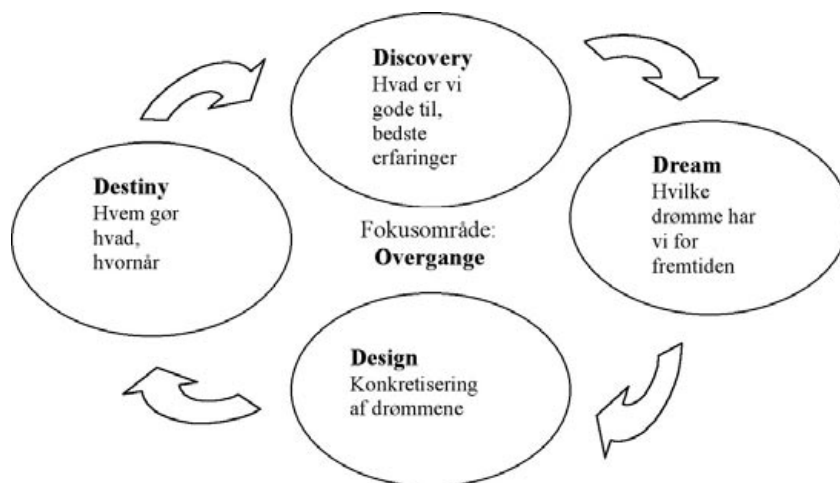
**Discovery**
Hvad er vi gode til, bedste erfaringer

**Dream**
Hvilke drømme har vi for fremtiden

**Design**
Konkretisering af drømmene

**Destiny**
Hvem gør hvad, hvornår

Fokusområde:
**Overgange**